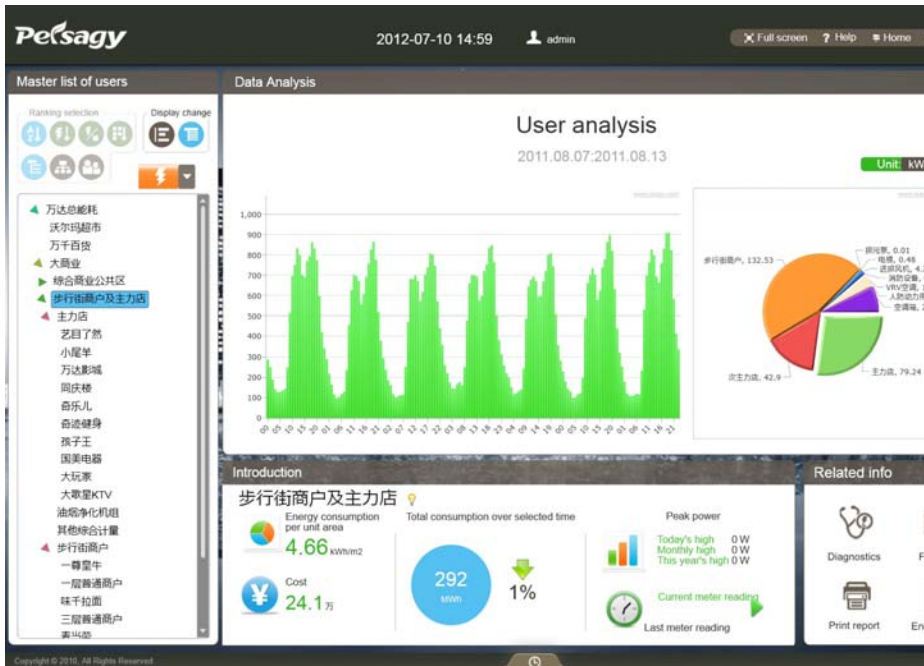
Persagy

2012-07-10 14:59

admin

Full screen ? Help Home

Master list of users

Ranking selection

Display change

万达总能耗
沃尔玛超市
万千百货
大商业
综合商业公共区
步行街商户及主力店
主力店
艺目了然
小尾羊
万达影城
同庆楼
奇乐儿
奇迹健身
孩子王
国美电器
大玩家
大歌星KTV
油烟净化机组
其他综合计量
步行街商户
一尊皇牛
一层普通商户
味千拉面
三层普通商户
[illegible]

Data Analysis

User analysis

2011.08.07:2011.08.13

Unit: kW

| 1,000 |
|---|
| 900 |
| 800 |
| 700 |
| 600 |
| 500 |
| 400 |
| 300 |
| 200 |
| 100 |
| 0 |

00 05 10 15 20 01 06 11 16 21 02 07 12 17 22 03 08 13 18 23 04 09 14 19 00 05 10 15 20 01 06 11 16 21

步行街商户, 132.53
排污泵, 0.01
电梯, 0.46
送排风机, 4.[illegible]
消防设备, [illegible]
VRV空调, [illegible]
人防动力柜, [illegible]
空调箱, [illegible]
次主力店, 42.9
主力店, 79.24

Introduction

步行街商户及主力店

Energy consumption per unit area
4.66 kWh/m2

Cost
24.1 万

Total consumption over selected time
292 MWh
1%

Peak power
Today's high 0 W
Monthly high 0 W
This year's high 0 W

Current meter reading
Last meter reading

Related info

Diagnostics
F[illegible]
Print report
En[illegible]

Copyright © 2010, All Rights Reserved